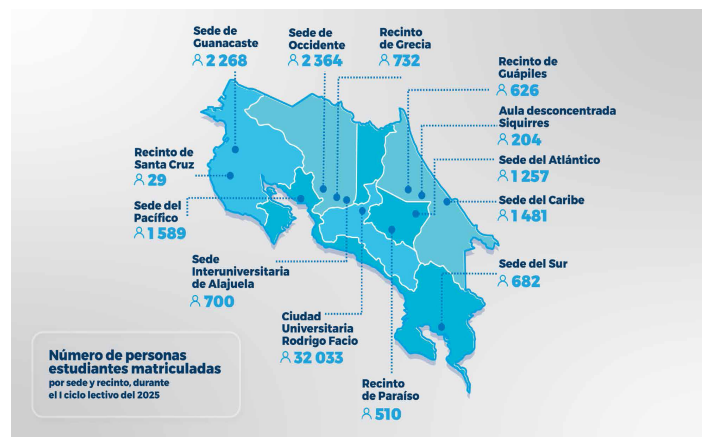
Sede de Guanacaste
2 268

Sede de Occidente
2 364

Recinto de Grecia
732

Recinto de Guápiles
626

Aula desconcentrada Siquirres
204

Sede del Atlántico
1 257

Sede del Caribe
1 481

Sede del Sur
682

Recinto de Santa Cruz
29

Sede del Pacífico
1 589

Sede Interuniversitaria de Alajuela
700

Ciudad Universitaria Rodrigo Facio
32 033

Recinto de Paraíso
510

Número de personas estudiantes matriculadas
por sede y recinto, durante el I ciclo lectivo del 2025